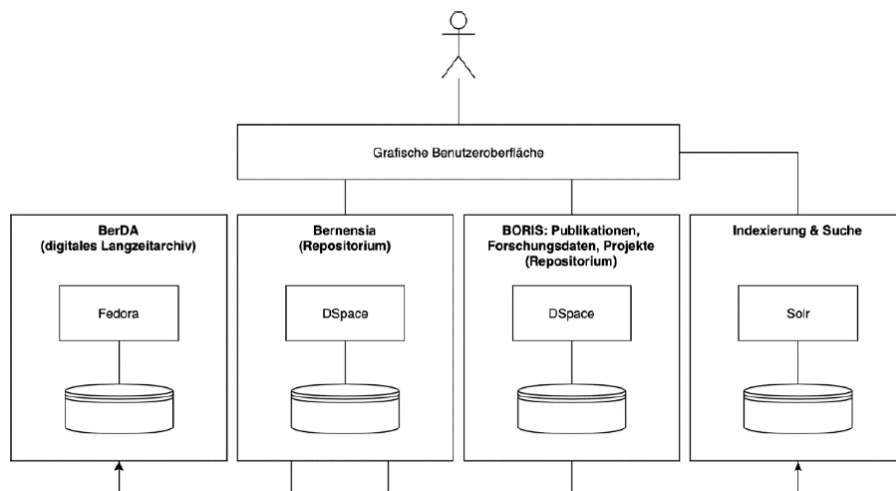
Grafische Benutzeroberfläche

BerDA
(digitales Langzeitarchiv)

Fedora

Bernensia
(Repositorium)

DSpace

BORIS: Publikationen, Forschungsdaten, Projekte
(Repositorium)

DSpace

Indexierung & Suche

Solr